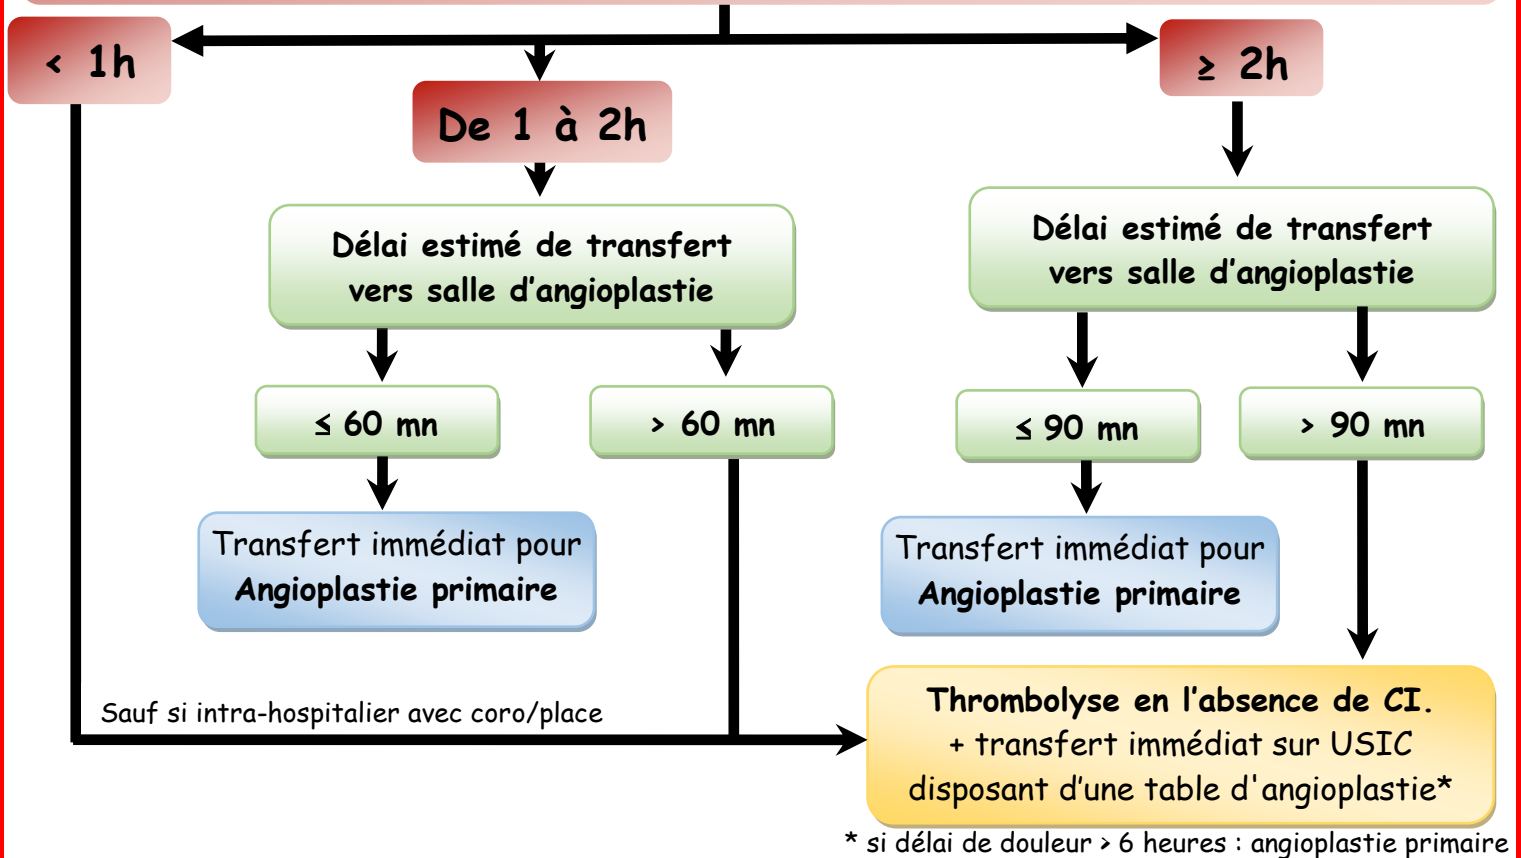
< 1h

De 1 à 2h

≥ 2h

Délai estimé de transfert vers salle d’angioplastie

Délai estimé de transfert vers salle d’angioplastie

≤ 60 mn

> 60 mn

≤ 90 mn

> 90 mn

Transfert immédiat pour **Angioplastie primaire**

Transfert immédiat pour **Angioplastie primaire**

Sauf si intra-hospitalier avec coro/place

**Thrombolyse en l’absence de CI.**
+ transfert immédiat sur USIC disposant d’une table d'angioplastie*

* si délai de douleur > 6 heures : angioplastie primaire